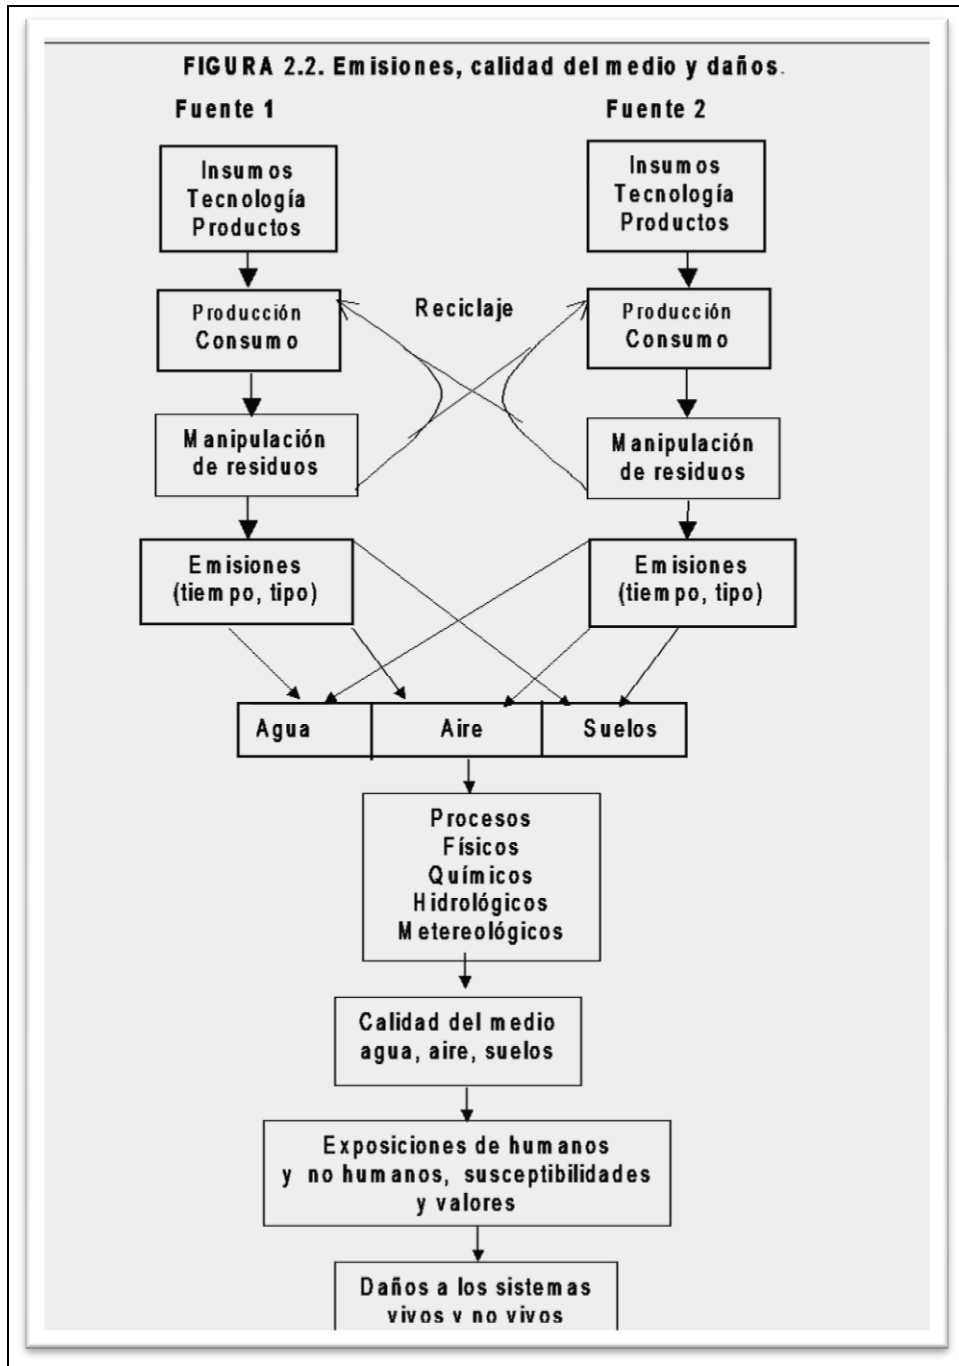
FIGURA 2.2. Emisiones, calidad del medio y daños.

Fuente 1

Fuente 2

Insumos
Tecnología
Productos

Insumos
Tecnología
Productos

Producción
Consumo

Reciclaje

Producción
Consumo

Manipulación
de residuos

Manipulación
de residuos

Emisiones
(tiempo, tipo)

Emisiones
(tiempo, tipo)

| Agua | Aire | Suelos |
|---|---|---|

Procesos
Físicos
Químicos
Hidrológicos
Metereológicos

Calidad del medio
agua, aire, suelos

Exposiciones de humanos
y no humanos, susceptibilidades
y valores

Daños a los sistemas
vivos y no vivos